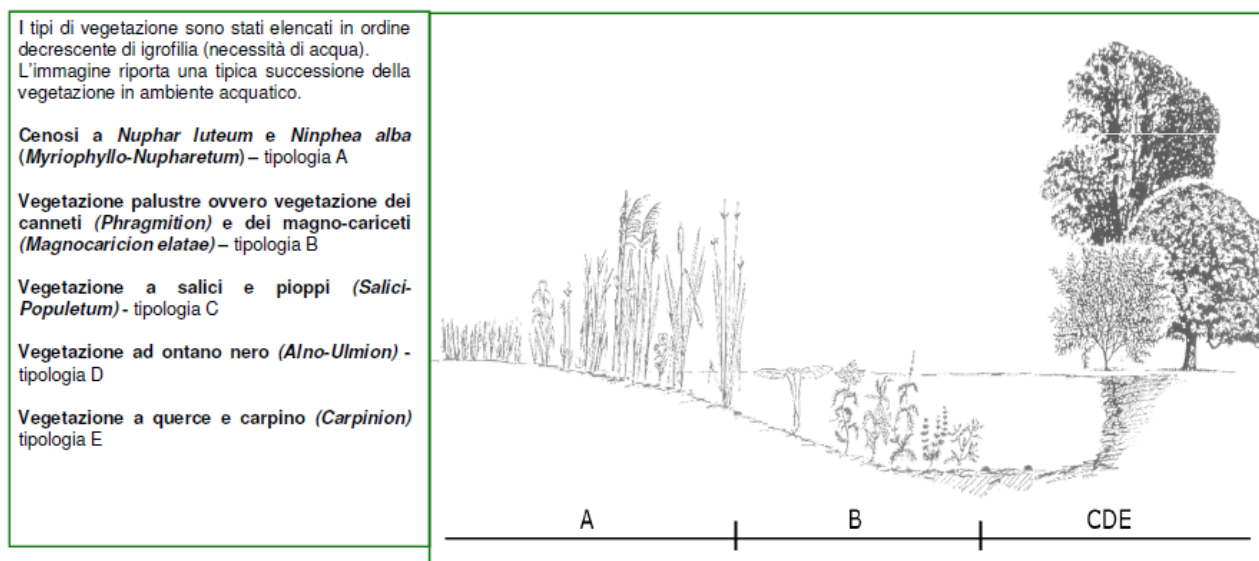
I tipi di vegetazione sono stati elencati in ordine decrescente di igrofilia (necessità di acqua). L'immagine riporta una tipica successione della vegetazione in ambiente acquatico.

Cenosi a Nuphar luteum e Ninphea alba (Myriophyllo-Nupharetum) – tipologia A

Vegetazione palustre ovvero vegetazione dei canneti (Phragmition) e dei magno-cariceti (Magnocaricion elatae) – tipologia B

Vegetazione a salici e pioppi (Salici-Populetum) - tipologia C

Vegetazione ad ontano nero (Alno-Ulmion) - tipologia D

Vegetazione a querce e carpino (Carpinion) tipologia E

A

B

CDE